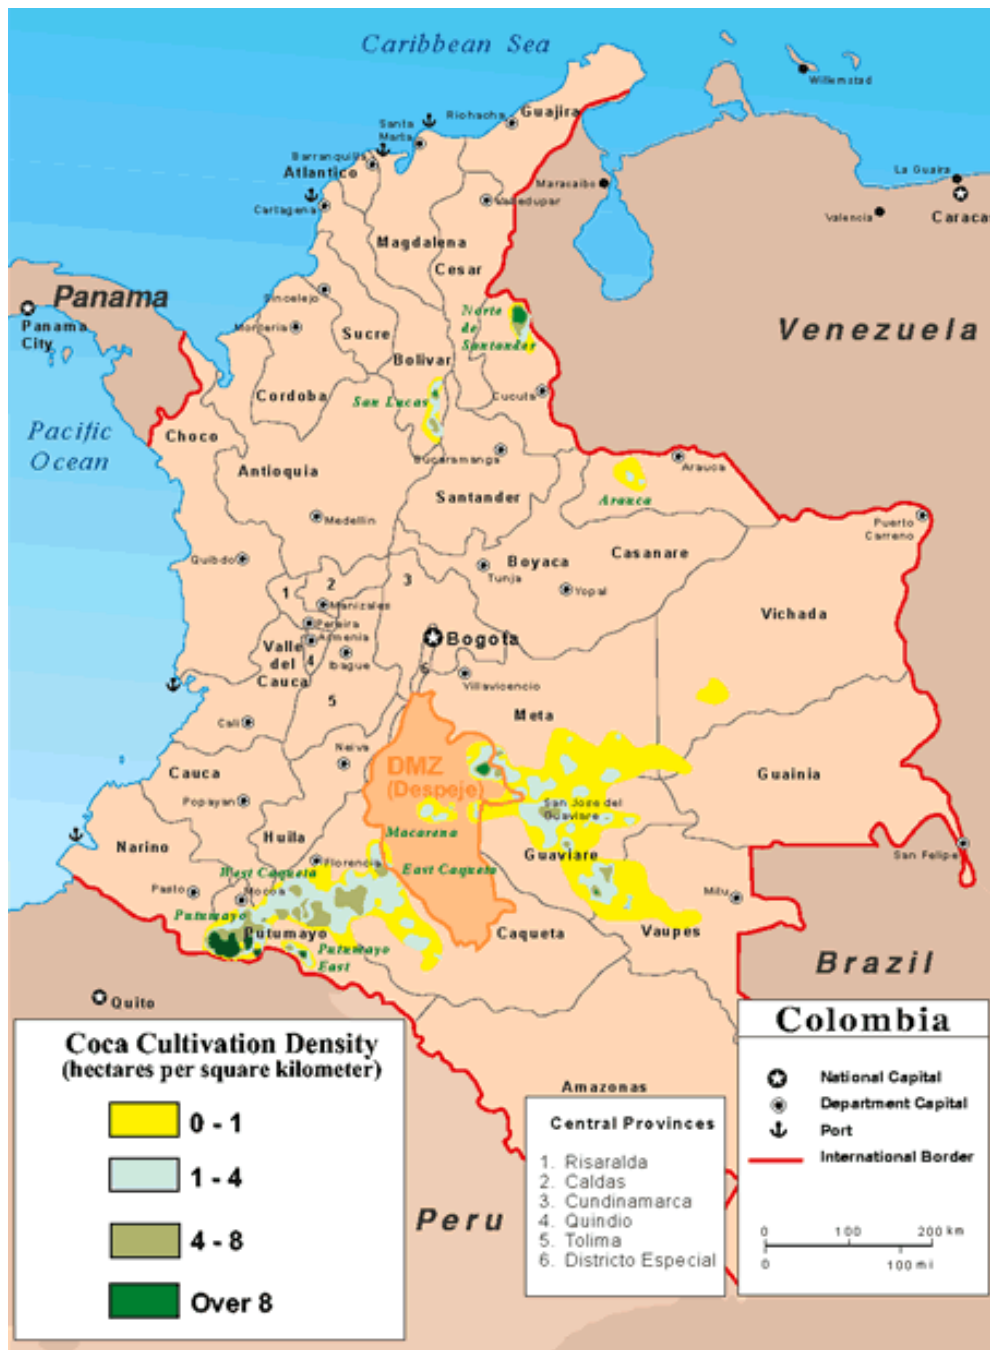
Caribbean Sea

Willemstad

Guajira

Riohacha

Santa Marta

Barranquilla

Atlantico

Cartagena

Maracaibo

Valledupar

La Guaira

Valencia

Caracas

Magdalena

Cesar

Panama

Panama City

Sincelejo

Monteria

Sucre

Norte de Santander

Venezuela

Bolivar

Cordoba

San Lucas

Cucuta

Pacific Ocean

Choco

Bucaramanga

Arauca

Antioquia

Arauca

Santander

Medellin

Puerto Carreno

Quibdo

Boyaca

Casanare

Tunja

Yopal

1

2

3

Manizales

Vichada

Pereira

Armenia

Valle del Cauca

4

Ibague

Bogota

6

Villavicencio

Cali

5

Meta

Neiva

DMZ (Despeje)

Cauca

Guainia

Popayan

San Jose del Guaviare

Macarena

Huila

Narino

Florencia

Guaviare

San Felipe

West Caqueta

East Caqueta

Pasto

Mocoa

Mitu

Putumayo

Putumayo

Putumayo East

Caqueta

Vaupes

Brazil

Quito

Colombia

Coca Cultivation Density
(hectares per square kilometer)

0 - 1

1 - 4

4 - 8

Over 8

Amazonas

Central Provinces

1. Risaralda
2. Caldas
3. Cundinamarca
4. Quindio
5. Tolima
6. Districto Especial

Peru

National Capital

Department Capital

Port

International Border

0 100 200 km

0 100 mi